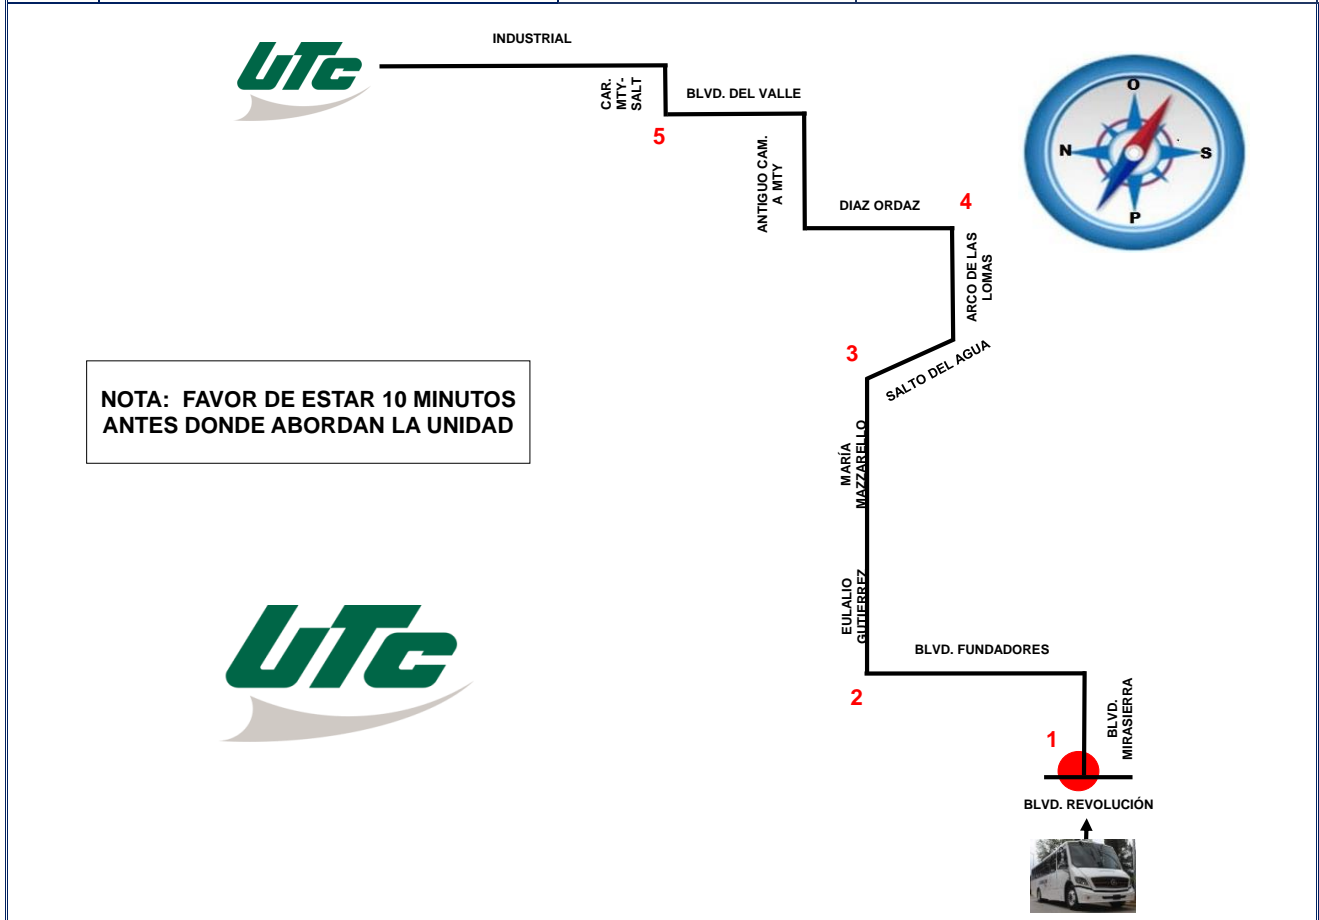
UTC

INDUSTRIAL

CAR. MTY-SALT

BLVD. DEL VALLE

5

ANTIGUO CAM. A MTY

DIAZ ORDAZ

4

O

N

S

P

ARCO DE LAS LOMAS

3

SALTO DEL AGUA

NOTA: FAVOR DE ESTAR 10 MINUTOS ANTES DONDE ABORDAN LA UNIDAD

MARÍA MAZZARELLO

EULALIO GUTIERREZ

UTC

BLVD. FUNDADORES

2

BLVD. MIRASIERRA

1

BLVD. REVOLUCIÓN